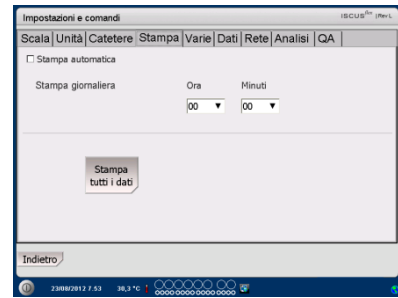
Impostazioni e comandi

ISCUS$^{flex}$ | Rev L

Scala | Unità | Catetere | Stampa | Varie | Dati | Rete | Analisi | QA

☐ Stampa automatica

Stampa giornaliera

Ora

Minuti

00 ▼

00 ▼

Stampa tutti i dati

Indietro

23/08/2012 7.53

38,3 °C